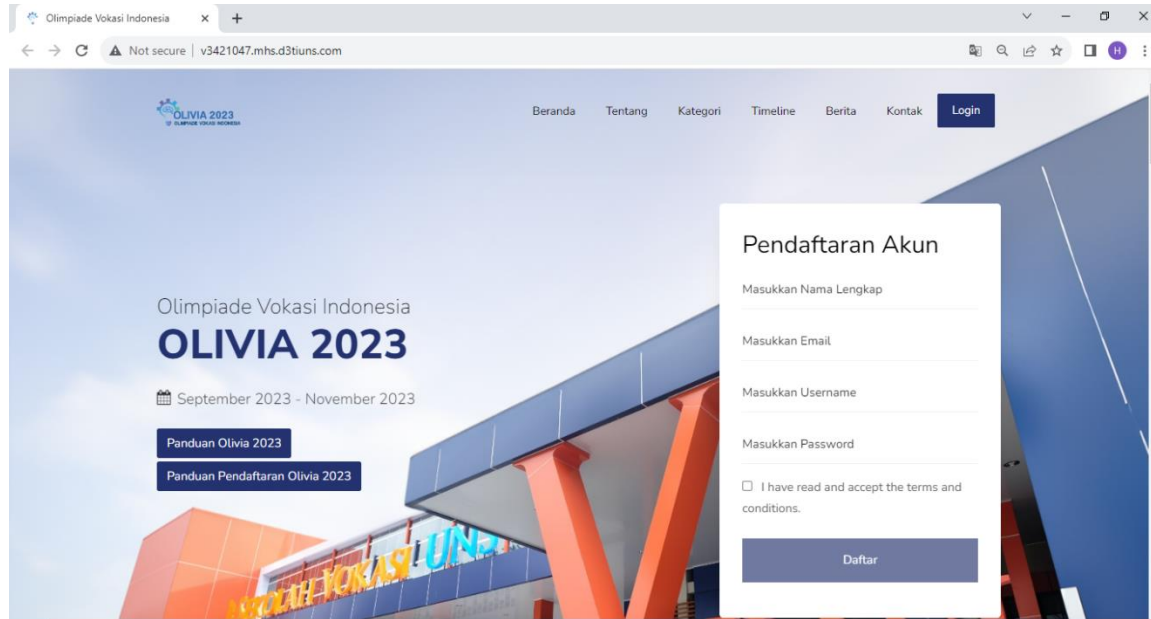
Olimpiade Vokasi Indonesia × +

Not secure | v3421047.mhs.d3tiuns.com

H

OLIVIA 2023
OLIMPIADE VOKASI INDONESIA

Beranda Tentang Kategori Timeline Berita Kontak Login

Olimpiade Vokasi Indonesia
OLIVIA 2023

September 2023 - November 2023

Panduan Olivia 2023
Panduan Pendaftaran Olivia 2023

Pendaftaran Akun

Masukkan Nama Lengkap

Masukkan Email

Masukkan Username

Masukkan Password

I have read and accept the terms and conditions.

Daftar

SEKOLAH VOKASI UNS